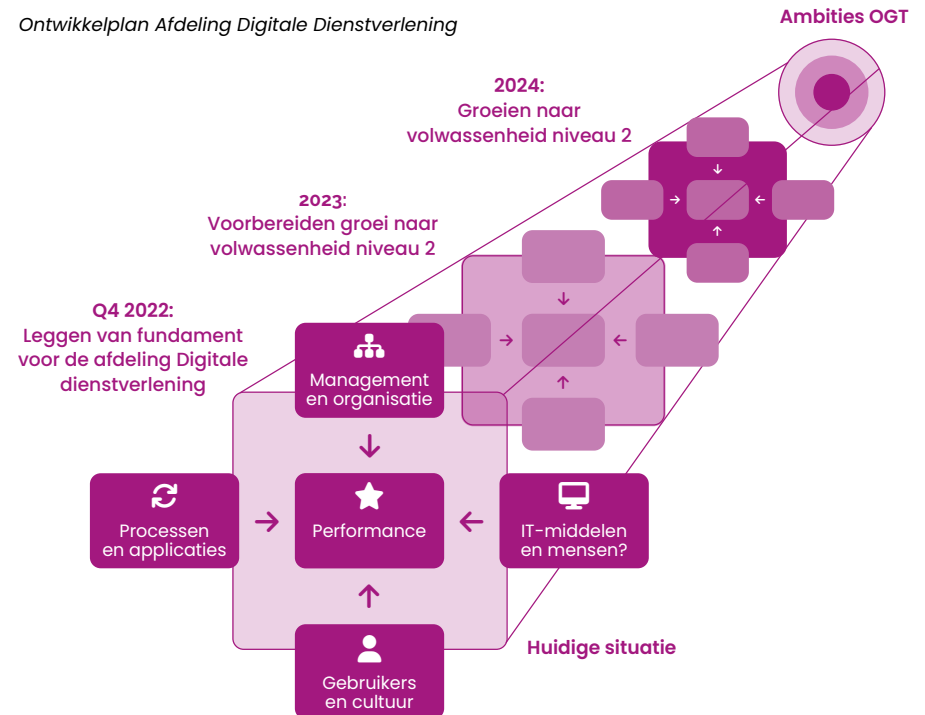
Ontwikkelplan Afdeling Digitale Dienstverlening

Ambities OGT

2024:
Groeien naar volwassenheid niveau 2

2023:
Voorbereiden groei naar volwassenheid niveau 2

Q4 2022:
Leggen van fundament voor de afdeling Digitale dienstverlening

Management en organisatie

Processen en applicaties

Performance

IT-middelen en mensen?

Huidige situatie

Gebruikers en cultuur